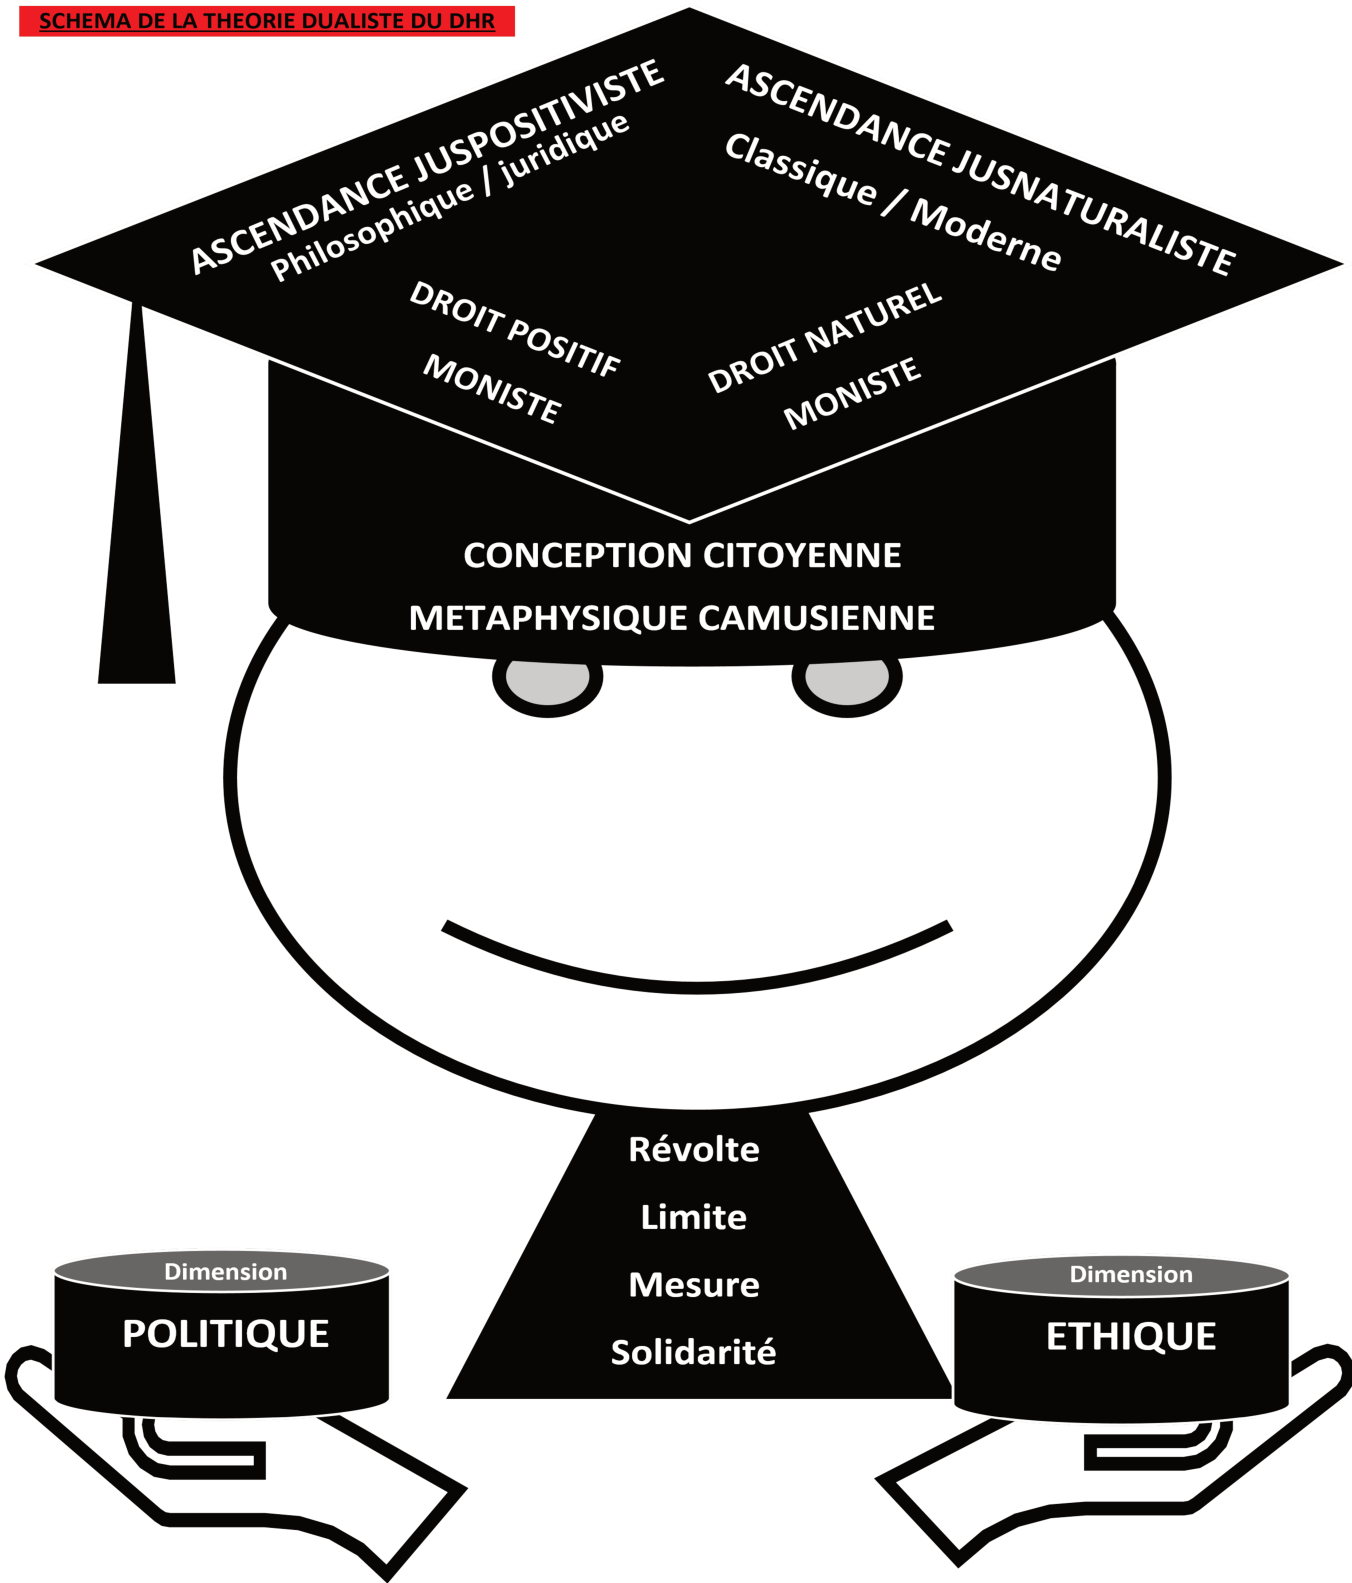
SCHEMA DE LA THEORIE DUALISTE DU DHR

ASCENDANCE JUSPOSITIVISTE
Philosophique / juridique

ASCENDANCE JUSNATURALISTE
Classique / Moderne

DROIT POSITIF
MONISTE

DROIT NATUREL
MONISTE

CONCEPTION CITOYENNE
METAPHYSIQUE CAMUSIENNE

Révolte
Limite
Mesure
Solidarité

Dimension
POLITIQUE

Dimension
ETHIQUE